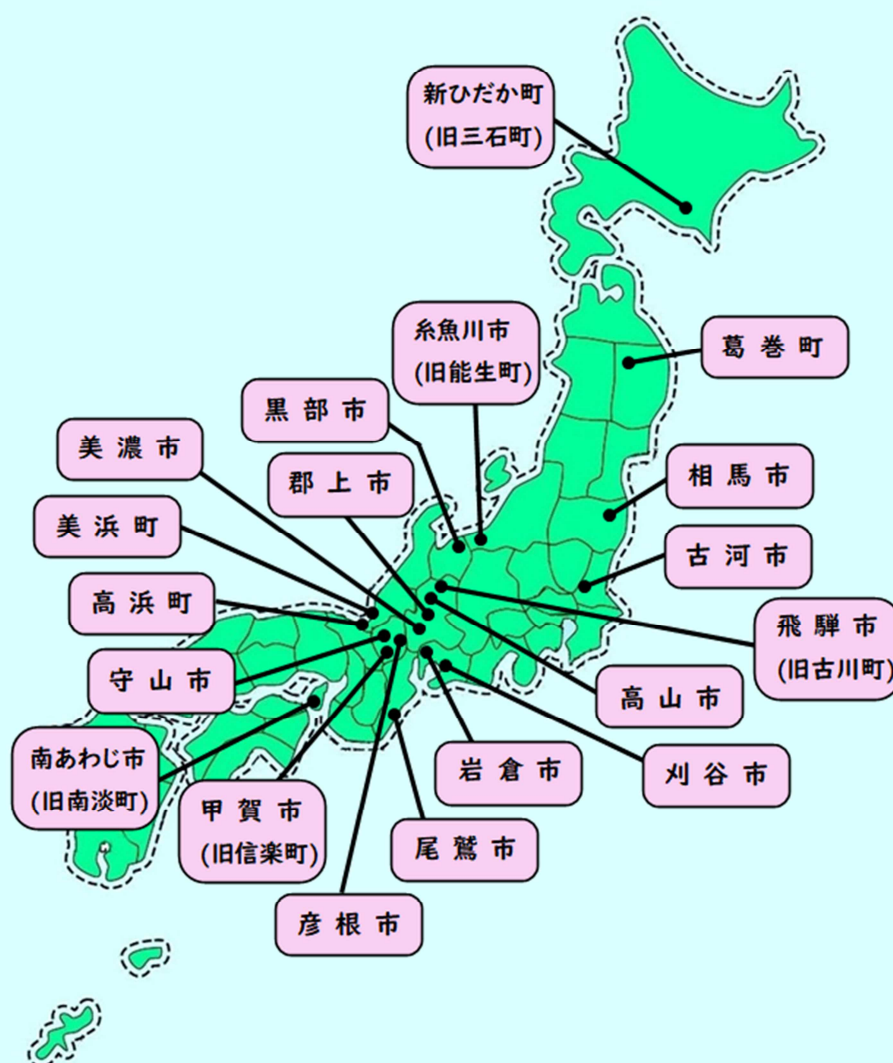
新ひだか町
(旧三石町)

糸魚川市
(旧能生町)

葛巻町

黒部市

美濃市

郡上市

相馬市

美浜町

古河市

高浜町

飛騨市
(旧古川町)

守山市

高山市

南あわじ市
(旧南淡町)

甲賀市
(旧信楽町)

岩倉市

刈谷市

尾鷲市

彦根市